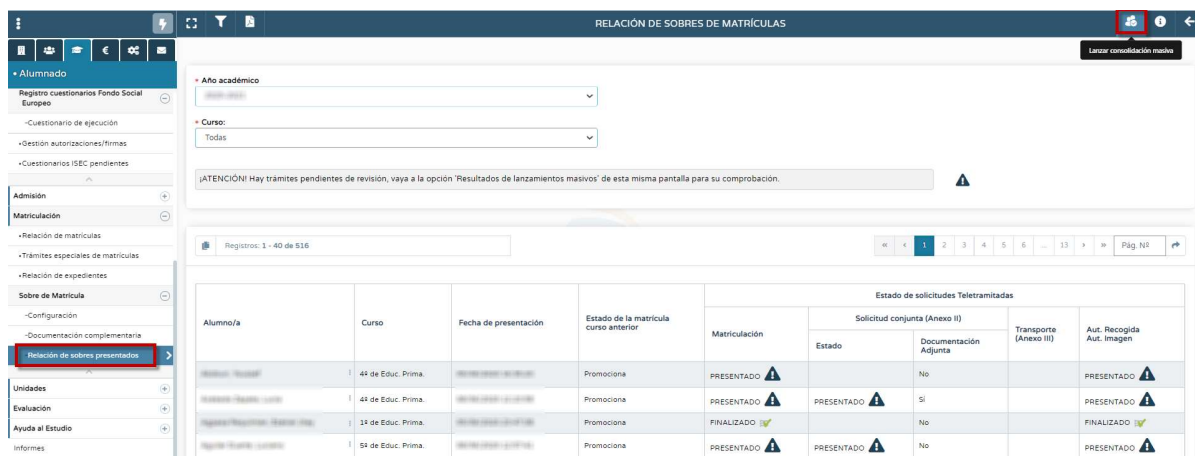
RELACIÓN DE SOBRES DE MATRÍCULAS

Lanzar consolidación masiva

• Alumnado
Registro cuestionarios Fondo Social Europeo
-Cuestionario de ejecución
•Gestión autorizaciones/firmas
•Cuestionarios ISEC pendientes
Admisión
Matriculación
•Relación de matrículas
•Trámites especiales de matrículas
•Relación de expedientes
Sobre de Matrícula
-Configuración
-Documentación complementaria
-Relación de sobres presentados
Unidades
Evaluación
Ayuda al Estudio
Informes

* Año académico
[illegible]
* Curso:
Todas

¡ATENCIÓN! Hay trámites pendientes de revisión, vaya a la opción 'Resultados de lanzamientos masivos' de esta misma pantalla para su comprobación.

Registros: 1 - 40 de 516

« ‹ 1 2 3 4 5 6 ... 13 › » Pág. Nº

| Alumno/a | Curso | Fecha de presentación | Estado de la matrícula curso anterior | Matriculación | Solicitud conjunta (Anexo II) Estado | Solicitud conjunta (Anexo II) Documentación Adjunta | Transporte (Anexo III) | Aut. Recogida Aut. Imagen |
|---|---|---|---|---|---|---|---|---|
| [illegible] | 4º de Educ. Prima. | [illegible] | Promociona | PRESENTADO | | No | | PRESENTADO |
| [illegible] | 4º de Educ. Prima. | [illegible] | Promociona | PRESENTADO | PRESENTADO | Sí | | PRESENTADO |
| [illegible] | 1º de Educ. Prima. | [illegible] | Promociona | FINALIZADO | | No | | FINALIZADO |
| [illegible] | 5º de Educ. Prima. | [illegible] | Promociona | PRESENTADO | PRESENTADO | No | | PRESENTADO |